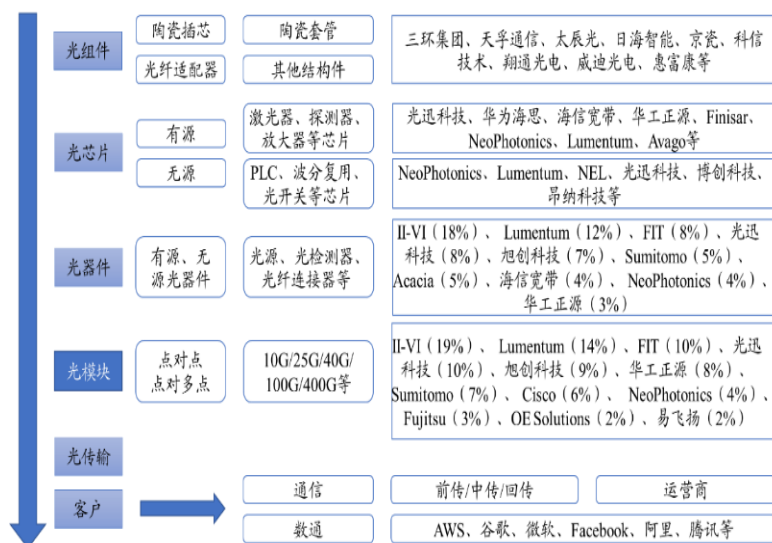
光组件

陶瓷插芯

光纤适配器

陶瓷套管

其他结构件

三环集团、天孚通信、太辰光、日海智能、京瓷、科信技术、翔通光电、威迪光电、惠富康等

光芯片

有源

激光器、探测器、放大器等芯片

光迅科技、华为海思、海信宽带、华工正源、Finisar、NeoPhotonics、Lumentum、Avago等

无源

PLC、波分复用、光开关等芯片

NeoPhotonics、Lumentum、NEL、光迅科技、博创科技、昂纳科技等

光器件

有源、无源光器件

光源、光检测器、光纤连接器等

II-VI（18%）、Lumentum（12%）、FIT（8%）、光迅科技（8%）、旭创科技（7%）、Sumitomo（5%）、Acacia（5%）、海信宽带（4%）、NeoPhotonics（4%）、华工正源（3%）

光模块

点对点
点对多点

10G/25G/40G/100G/400G等

II-VI（19%）、Lumentum（14%）、FIT（10%）、光迅科技（10%）、旭创科技（9%）、华工正源（8%）、Sumitomo（7%）、Cisco（6%）、NeoPhotonics（4%）、Fujitsu（3%）、OE Solutions（2%）、易飞扬（2%）

光传输

客户

通信

前传/中传/回传

运营商

数通

AWS、谷歌、微软、Facebook、阿里、腾讯等